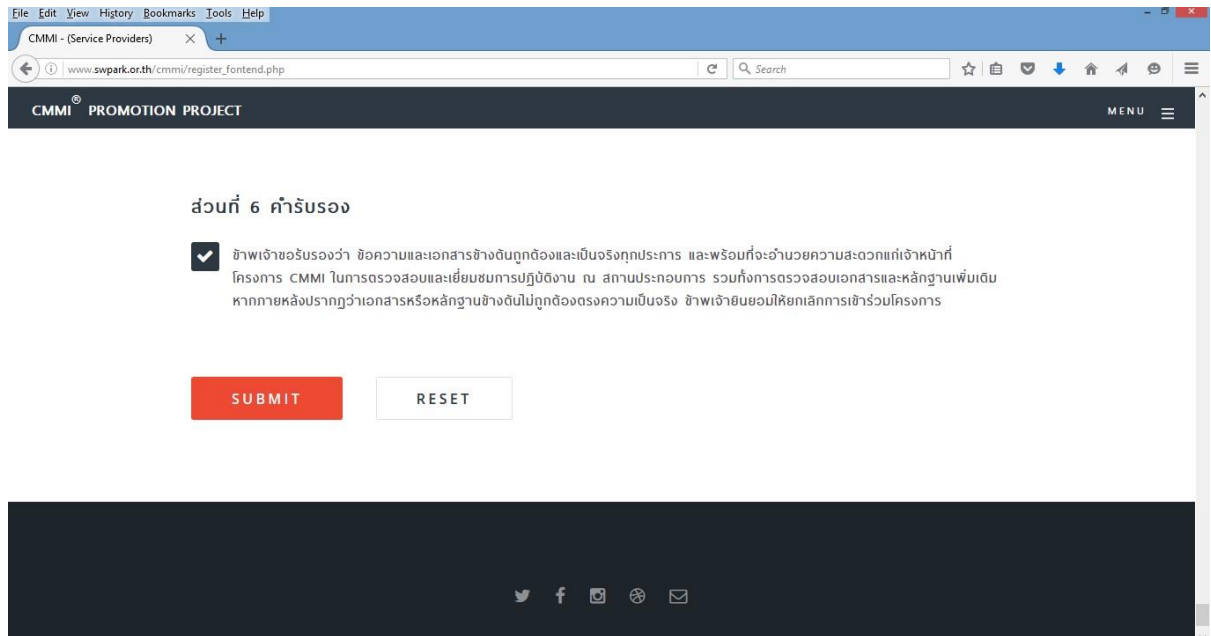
File Edit View History Bookmarks Tools Help

CMMI - (Service Providers)

www.swpark.or.th/cmmi/register_fontend.php

Search

CMMI® PROMOTION PROJECT

MENU

ส่วนที่ 6 คำรับรอง

ข้าพเจ้าขอรับรองว่า ข้อความและเอกสารข้างต้นถูกต้องและเป็นจริงทุกประการ และพร้อมที่จะอำนวยความสะดวกแก่เจ้าหน้าที่โครงการ CMMI ในการตรวจสอบและเยี่ยมชมการปฏิบัติงาน ณ สถานประกอบการ รวมทั้งการตรวจสอบเอกสารและหลักฐานเพิ่มเติม หากภายหลังปรากฏว่าเอกสารหรือหลักฐานข้างต้นไม่ถูกต้องตรงความเป็นจริง ข้าพเจ้ายินยอมให้ยกเลิกการเข้าร่วมโครงการ

SUBMIT

RESET